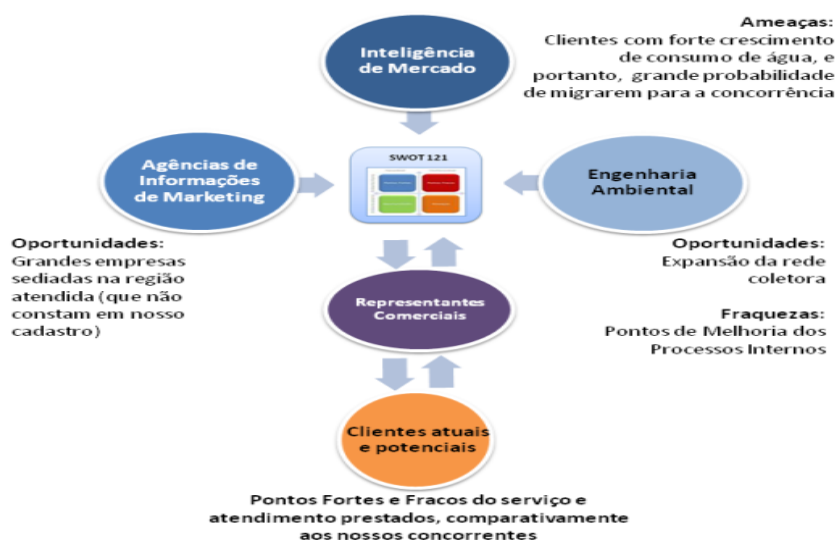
Ameaças:
Clientes com forte crescimento de consumo de água, e portanto, grande probabilidade de migrarem para a concorrência

Inteligência de Mercado

Agências de Informações de Marketing

SWOT 121

Engenharia Ambiental

Oportunidades:
Grandes empresas sediadas na região atendida (que não constam em nosso cadastro)

Oportunidades:
Expansão da rede coletora

Fraquezas:
Pontos de Melhoria dos Processos Internos

Representantes Comerciais

Clientes atuais e potenciais

Pontos Fortes e Fracos do serviço e atendimento prestados, comparativamente aos nossos concorrentes